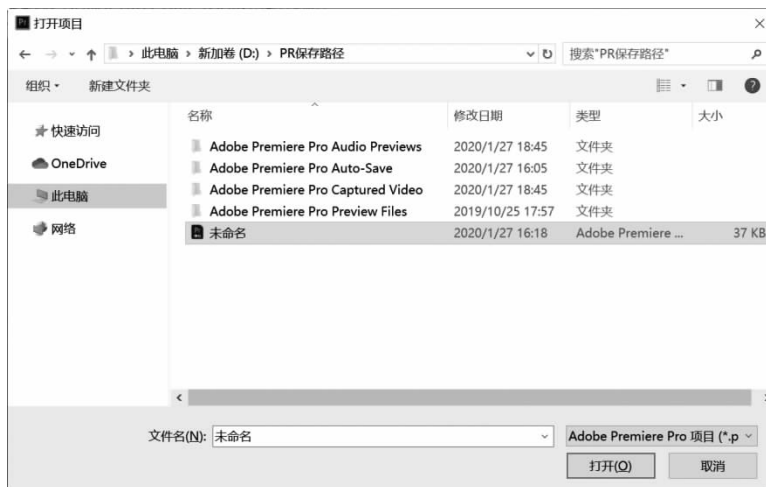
打开项目

› 此电脑 › 新加卷 (D:) › PR保存路径

搜索"PR保存路径"

组织 ▾　新建文件夹

快速访问
OneDrive
此电脑
网络

| 名称 | 修改日期 | 类型 | 大小 |
|---|---|---|---|
| Adobe Premiere Pro Audio Previews | 2020/1/27 18:45 | 文件夹 | |
| Adobe Premiere Pro Auto-Save | 2020/1/27 16:05 | 文件夹 | |
| Adobe Premiere Pro Captured Video | 2020/1/27 18:45 | 文件夹 | |
| Adobe Premiere Pro Preview Files | 2019/10/25 17:57 | 文件夹 | |
| 未命名 | 2020/1/27 16:18 | Adobe Premiere ... | 37 KB |

文件名(N): 未命名

Adobe Premiere Pro 项目 (*.p

打开(O)　取消